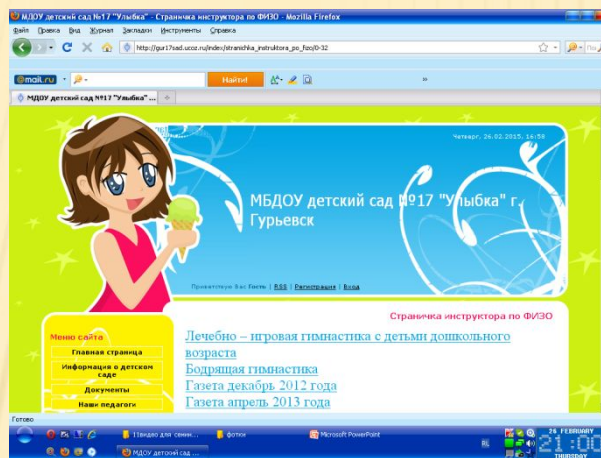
МДОУ детский сад №17 "Улыбка" - Страничка инструктора по ФИЗО - Mozilla Firefox

Файл Правка Вид Журнал Закладки Инструменты Справка

http://gur17sad.ucoz.ru/index/stranichka_instruktora_po_fizo/0-32

@mail.ru

Найти!

МДОУ детский сад №17 "Улыбка" ...

Четверг, 26.02.2015, 14:58

МБДОУ детский сад №17 "Улыбка" г. Гурьевск

Приветствую Вас Гость | RSS | Регистрация | Вход

Страничка инструктора по ФИЗО

Меню сайта

Главная страница

Информация о детском саде

Документы

Наши педагоги

Лечебно – игровая гимнастика с детьми дошкольного возраста

Бодрящая гимнастика

Газета декабрь 2012 года

Газета апрель 2013 года

Готово

Пакеты для семин...

фотки

Microsoft PowerPoint

МДОУ детский сад ...

26 FEBRUARY

21:0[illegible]

THURSDAY